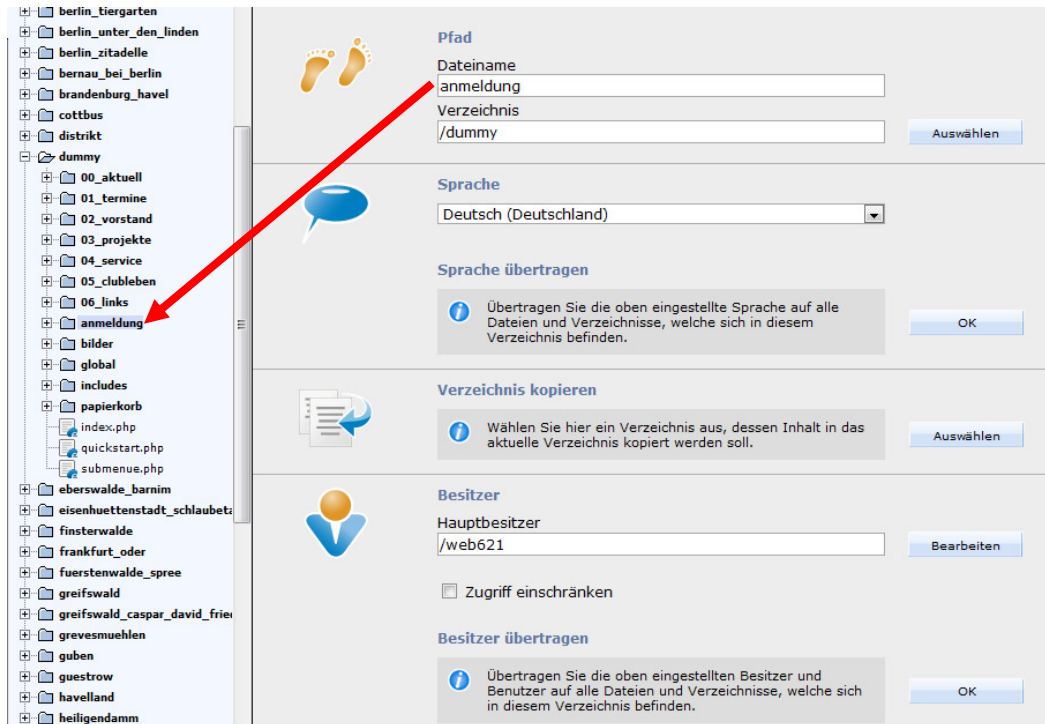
berlin_tiergarten
berlin_unter_den_linden
berlin_zitadelle
bernau_bei_berlin
brandenburg_havel
cottbus
distrikt
dummy
00_aktuell
01_termine
02_vorstand
03_projekte
04_service
05_clubleben
06_links
anmeldung
bilder
global
includes
papierkorb
index.php
quickstart.php
submenue.php
eberswalde_barnim
eisenhuettenstadt_schlaubeta
finsterwalde
frankfurt_oder
fuerstenwalde_spree
greifswald
greifswald_caspar_david_frie
grevesmuehlen
guben
guestrow
havelland
heiligendamm

Pfad
Dateiname
anmeldung
Verzeichnis
/dummy
Auswählen

Sprache
Deutsch (Deutschland)

Sprache übertragen
Übertragen Sie die oben eingestellte Sprache auf alle Dateien und Verzeichnisse, welche sich in diesem Verzeichnis befinden.
OK

Verzeichnis kopieren
Wählen Sie hier ein Verzeichnis aus, dessen Inhalt in das aktuelle Verzeichnis kopiert werden soll.
Auswählen

Besitzer
Hauptbesitzer
/web621
Bearbeiten
Zugriff einschränken

Besitzer übertragen
Übertragen Sie die oben eingestellten Besitzer und Benutzer auf alle Dateien und Verzeichnisse, welche sich in diesem Verzeichnis befinden.
OK